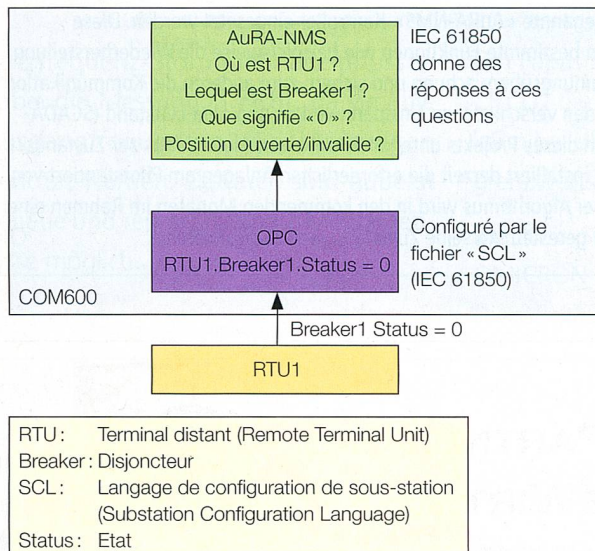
AuRA-NMS
Où est RTU1 ?
Lequel est Breaker1 ?
Que signifie « 0 » ?
Position ouverte/invalide ?

IEC 61850 donne des réponses à ces questions

OPC
RTU1.Breaker1.Status = 0

Configuré par le fichier « SCL » (IEC 61850)

COM600

Breaker1 Status = 0

RTU1

RTU : Terminal distant (Remote Terminal Unit)
Breaker : Disjoncteur
SCL : Langage de configuration de sous-station (Substation Configuration Language)
Status : Etat